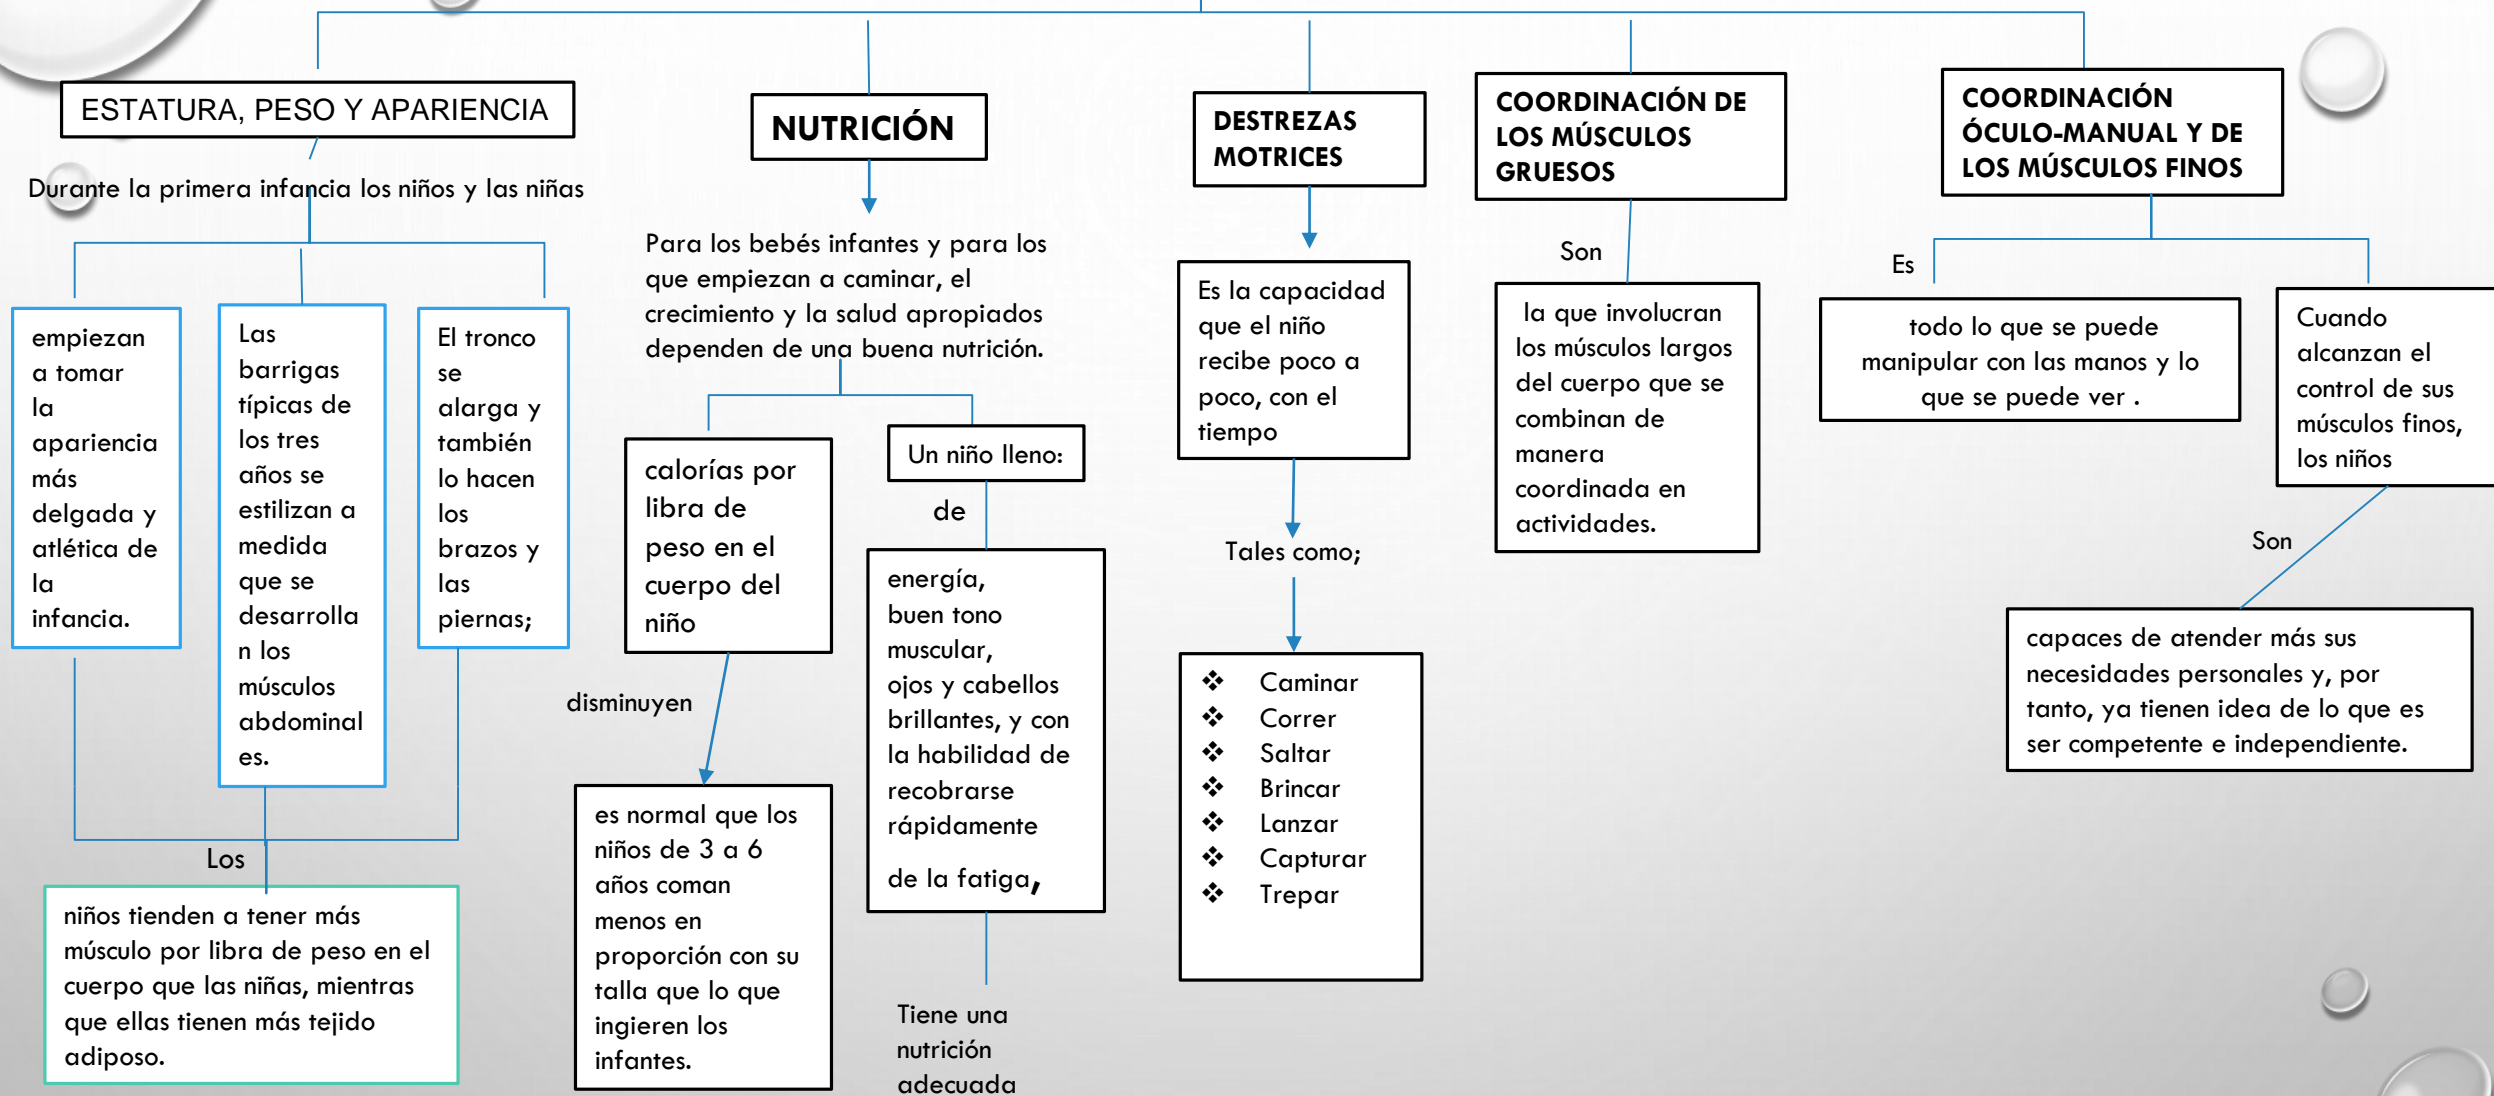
ESTATURA, PESO Y APARIENCIA

Durante la primera infancia los niños y las niñas

empiezan a tomar la apariencia más delgada y atlética de la infancia.

Las barrigas típicas de los tres años se estilizan a medida que se desarrollan los músculos abdominales.

El tronco se alarga y también lo hacen los brazos y las piernas;

Los

niños tienden a tener más músculo por libra de peso en el cuerpo que las niñas, mientras que ellas tienen más tejido adiposo.

NUTRICIÓN

Para los bebés infantes y para los que empiezan a caminar, el crecimiento y la salud apropiados dependen de una buena nutrición.

calorías por libra de peso en el cuerpo del niño

disminuyen

es normal que los niños de 3 a 6 años coman menos en proporción con su talla que lo que ingieren los infantes.

Un niño lleno:

de

energía, buen tono muscular, ojos y cabellos brillantes, y con la habilidad de recobrarse rápidamente

de la fatiga,

Tiene una nutrición adecuada

DESTREZAS MOTRICES

Es la capacidad que el niño recibe poco a poco, con el tiempo

Tales como;

❖ Caminar
❖ Correr
❖ Saltar
❖ Brincar
❖ Lanzar
❖ Capturar
❖ Trepar

COORDINACIÓN DE LOS MÚSCULOS GRUESOS

Son

la que involucran los músculos largos del cuerpo que se combinan de manera coordinada en actividades.

COORDINACIÓN ÓCULO-MANUAL Y DE LOS MÚSCULOS FINOS

Es

todo lo que se puede manipular con las manos y lo que se puede ver .

Cuando alcanzan el control de sus músculos finos, los niños

Son

capaces de atender más sus necesidades personales y, por tanto, ya tienen idea de lo que es ser competente e independiente.